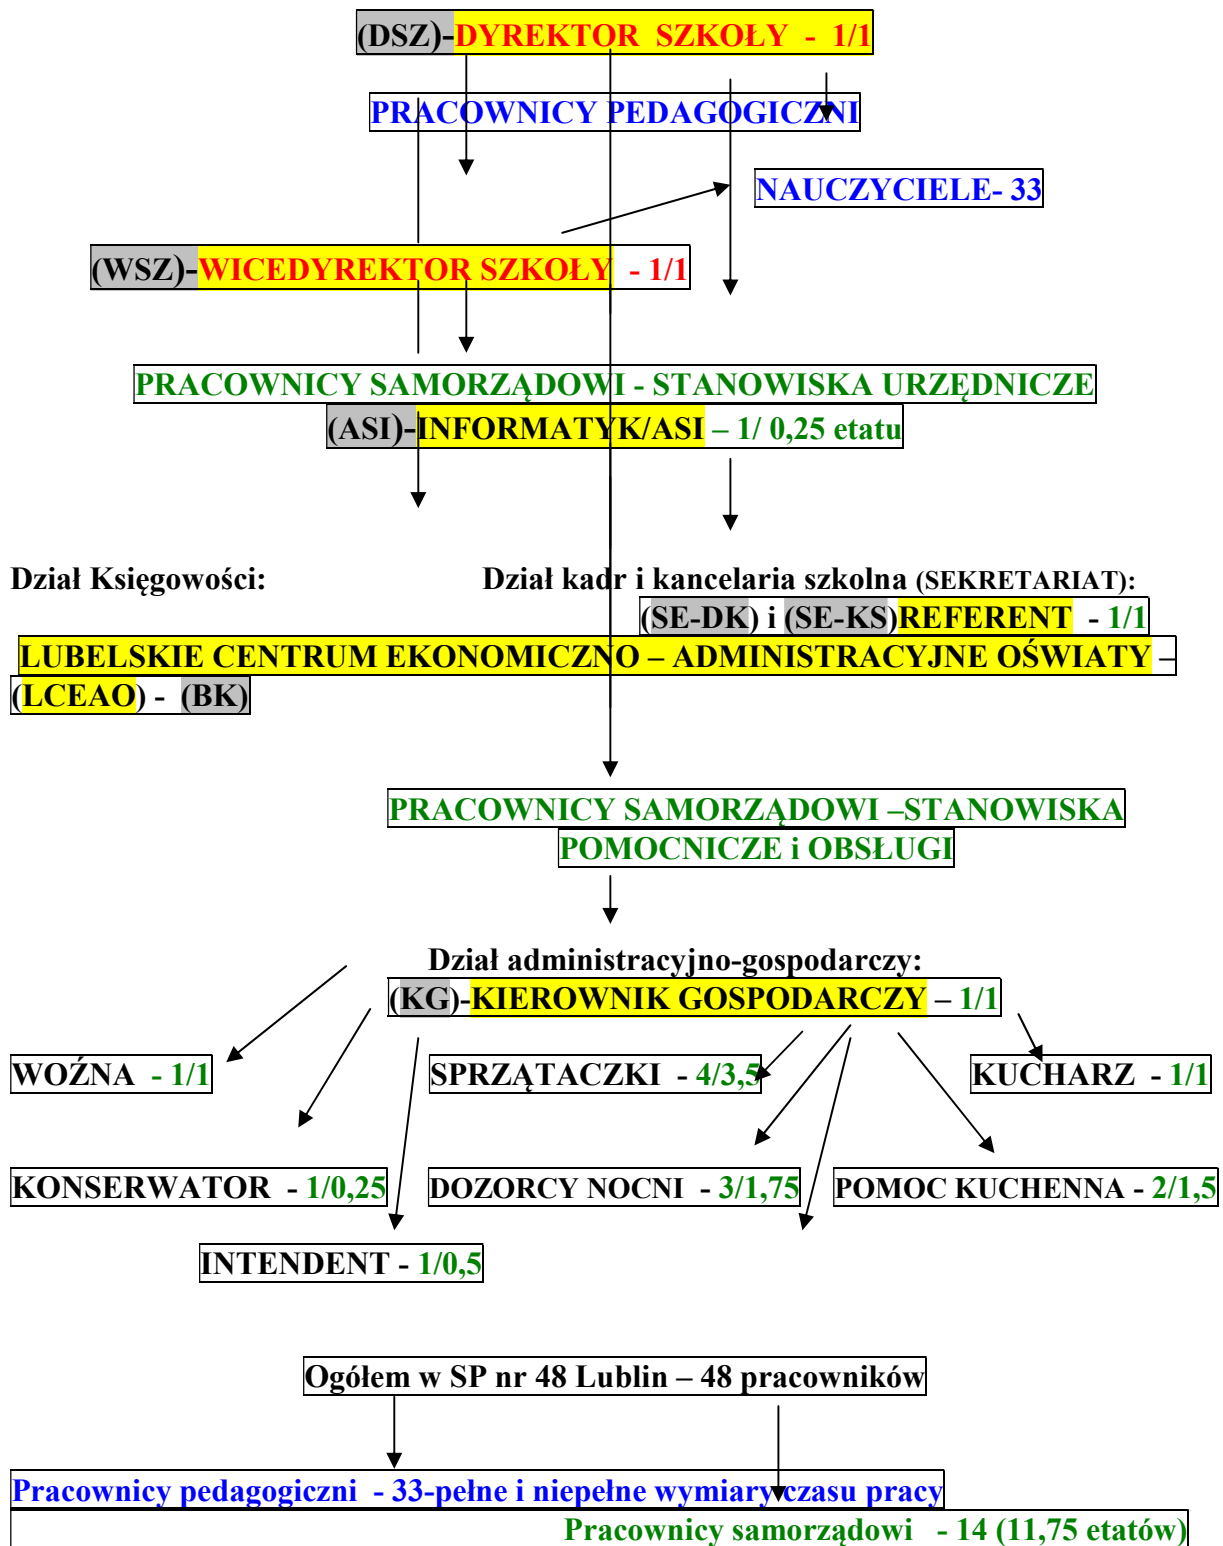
(DSZ)-DYREKTOR SZKOŁY - 1/1

PRACOWNICY PEDAGOGICZNI

NAUCZYCIELE- 33

(WSZ)-WICEDYREKTOR SZKOŁY - 1/1

PRACOWNICY SAMORZĄDOWI - STANOWISKA URZĘDNICZE
(ASI)-INFORMATYK/ASI – 1/ 0,25 etatu

Dział Księgowości:

Dział kadr i kancelaria szkolna (SEKRETARIAT):
(SE-DK) i (SE-KS)REFERENT - 1/1

LUBELSKIE CENTRUM EKONOMICZNO – ADMINISTRACYJNE OŚWIATY – (LCEAO) - (BK)

PRACOWNICY SAMORZĄDOWI –STANOWISKA POMOCNICZE i OBSŁUGI

Dział administracyjno-gospodarczy:
(KG)-KIEROWNIK GOSPODARCZY – 1/1

WOŹNA - 1/1

SPRZĄTACZKI - 4/3,5

KUCHARZ - 1/1

KONSERWATOR - 1/0,25

DOZORCY NOCNI - 3/1,75

POMOC KUCHENNA - 2/1,5

INTENDENT - 1/0,5

Ogółem w SP nr 48 Lublin – 48 pracowników

Pracownicy pedagogiczni - 33-pełne i niepełne wymiary czasu pracy

Pracownicy samorządowi - 14 (11,75 etatów)